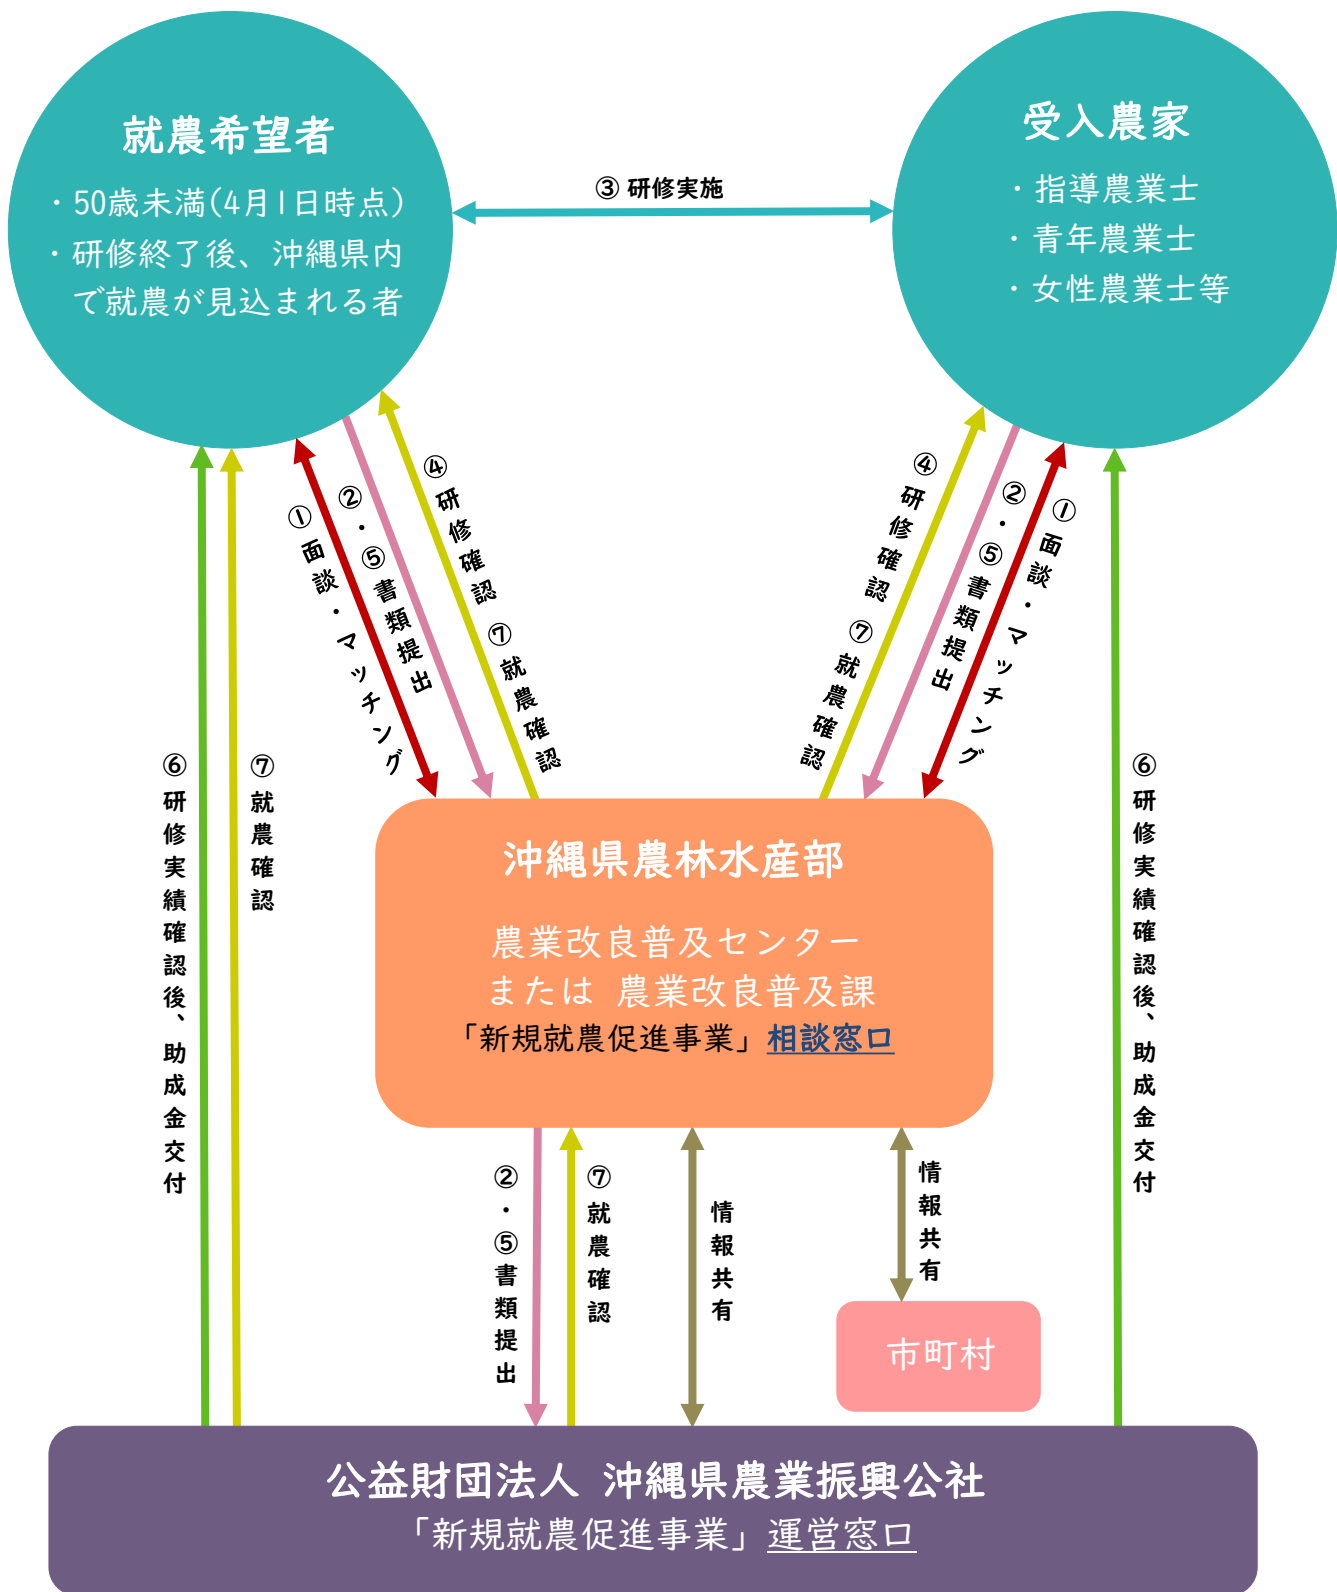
就農希望者

・50歳未満(4月1日時点)
・研修終了後、沖縄県内で就農が見込まれる者

③ 研修実施

受入農家

・指導農業士
・青年農業士
・女性農業士等

① 面談・マッチング

②・⑤ 書類提出

④ 研修確認

⑦ 就農確認

④ 研修確認

⑦ 就農確認

②・⑤ 書類提出

① 面談・マッチング

⑥ 研修実績確認後、助成金交付

⑦ 就農確認

⑥ 研修実績確認後、助成金交付

沖縄県農林水産部

農業改良普及センター
または 農業改良普及課
「新規就農促進事業」相談窓口

②・⑤ 書類提出

⑦ 就農確認

情報共有

情報共有

市町村

公益財団法人 沖縄県農業振興公社
「新規就農促進事業」運営窓口